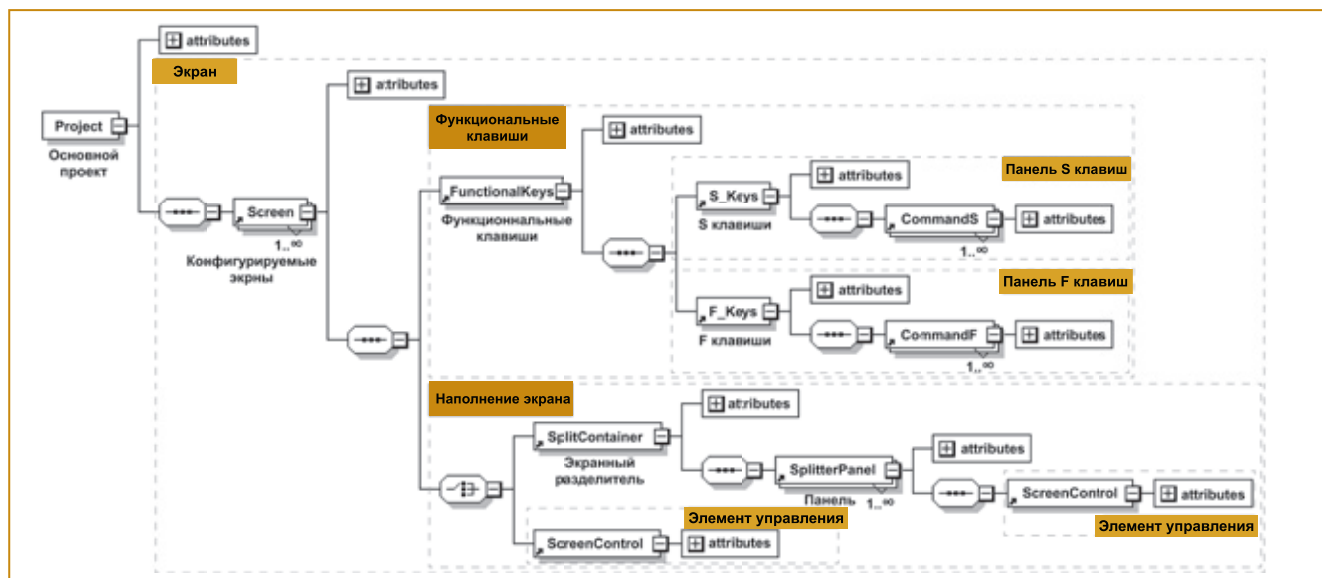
attributes

Экран

Project

Основной проект

Screen

1..∞

Конфигурируемые экрны

attributes

Функциональные клавиши

FunctionalKeys

Функционнальные клавиши

attributes

Панель S клавиш

S_Keys

S клавиши

attributes

CommandS

attributes

1..∞

Панель F клавиш

F_Keys

F клавиши

attributes

CommandF

attributes

1..∞

Наполнение экрана

attributes

SplitContainer

Экранный разделитель

SplitterPanel

Панель

1..∞

attributes

ScreenControl

attributes

Элемент управления

Элемент управления

ScreenControl

attributes